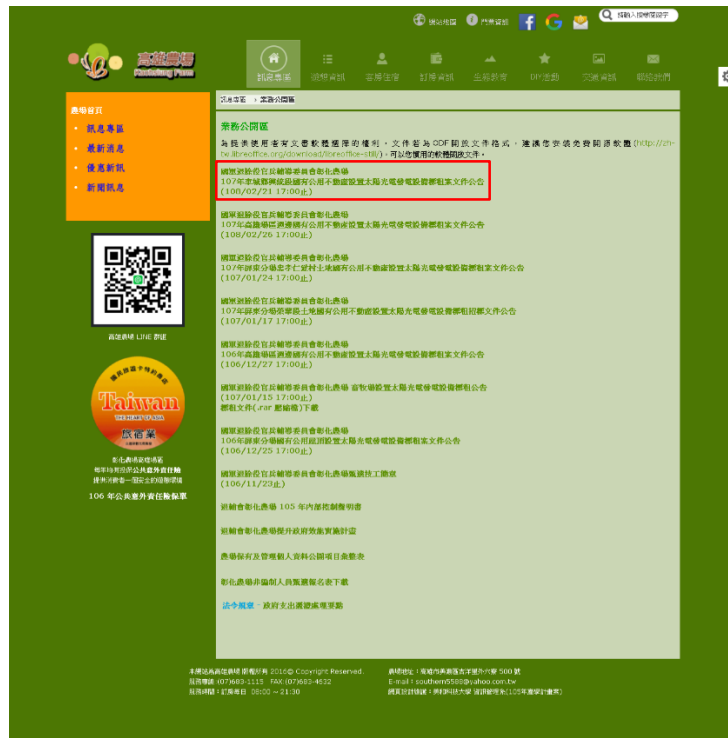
網站地圖 門票資訊 請輸入搜尋關鍵字

高雄農場 Kaohsiung Farm

訊息專區 領域資訊 客房住宿 訂房資訊 生態教育 DIY活動 交通資訊 聯絡我們

農場首頁
• 訊息專區
• 最新消息
• 優惠訊息
• 新聞訊息

高雄農場 LINE 群組

Taiwan

106 年公共意外責任險保單

訊息專區 > 業務公開區

業務公開區

為民眾使用者有文書軟體選擇的權利，文件若為 ODF 開放文件格式，建議您安裝免費開源軟體 (http://zh-tw.libreoffice.org/download/libreoffice-still/)，可以使用的軟體開啟文件。

國軍退除役官兵輔導委員會彰化農場
107年東城農場建設國有公用不動產設置太陽光電發電設備標租案文件公告
(108/02/21 17:00止)

國軍退除役官兵輔導委員會彰化農場
107年高雄場區轄國有公用不動產設置太陽光電發電設備標租案文件公告
(108/02/26 17:00止)

國軍退除役官兵輔導委員會彰化農場
107年屏東分場老崙仁愛村土地國有公用不動產設置太陽光電發電設備標租案文件公告
(107/01/24 17:00止)

國軍退除役官兵輔導委員會彰化農場
107年屏東分場榮華段土地國有公用不動產設置太陽光電發電設備標租招標文件公告
(107/01/17 17:00止)

國軍退除役官兵輔導委員會彰化農場
106年高雄場區轄國有公用不動產設置太陽光電發電設備標租案文件公告
(106/12/27 17:00止)

國軍退除役官兵輔導委員會彰化農場 畜牧場設置太陽光電發電設備標租公告
(107/01/15 17:00止)
標租文件(.rar 壓縮檔)下載

國軍退除役官兵輔導委員會彰化農場
106年屏東分場國有公用庭園設置太陽光電發電設備標租案文件公告
(106/12/25 17:00止)

國軍退除役官兵輔導委員會彰化農場高雄場區僱技工徵求
(106/11/23止)

退輔會彰化農場 105 年內部控制聲明書

退輔會彰化農場提升政府效能實施計畫

農場保有及管理個人資料公開項目彙整表

彰化農場非編制人員甄選報名表下載

法令規章 - 政府支出運籌處理要點

本網站為高雄農場 版權所有 2016© Copyright Reserved.
服務電話：(07)683-1115 FAX:(07)683-4632
服務時間：訂房專線 08:00 ~ 21:30

農場地址：高雄市美濃區吉洋里外六寮 500 號
E-mail：southern5588@yahoo.com.tw
網頁設計維護：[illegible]